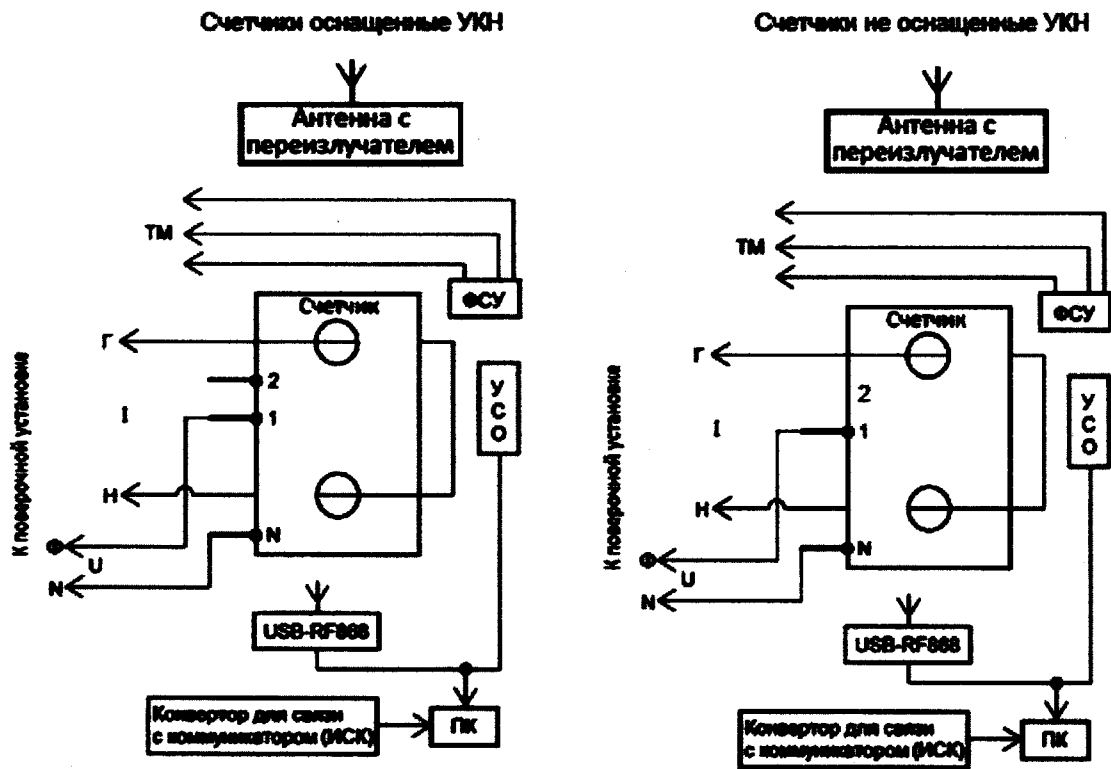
Счетчики оснащенные УКН

Антенна с переизлучателем

ТМ

ФСУ

Счетчик

Г

2

I

1

Н

Ф

U

N

N

К поверочной установке

У
С
О

USB-RF868

Конвертор для связи с коммуникатором (ИСК)

ПК

Счетчики не оснащенные УКН

Антенна с переизлучателем

ТМ

ФСУ

Счетчик

Г

2

I

1

Н

Ф

U

N

N

К поверочной установке

У
С
О

USB-RF868

Конвертор для связи с коммуникатором (ИСК)

ПК